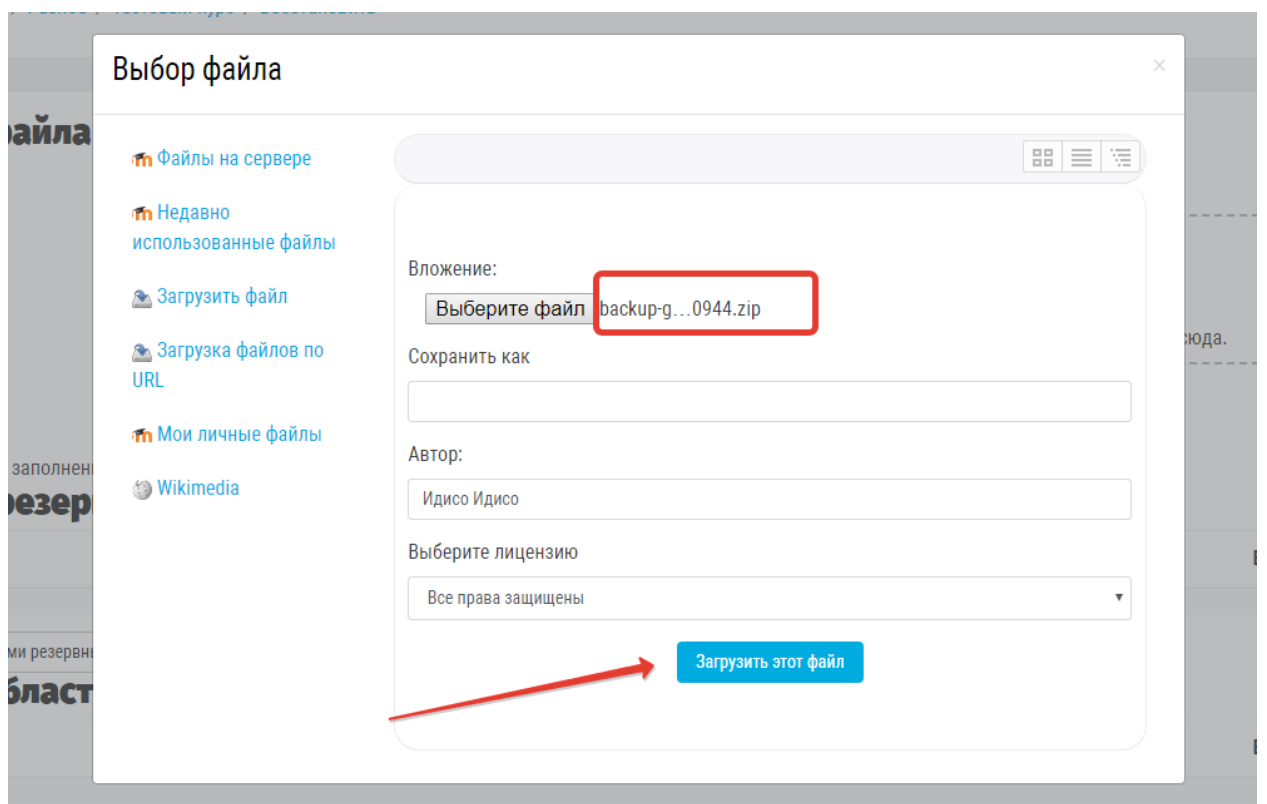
Выбор файла

×

Файлы на сервере

Недавно использованные файлы

Загрузить файл

Загрузка файлов по URL

Мои личные файлы

Wikimedia

Вложение:

Выберите файл backup-g…0944.zip

Сохранить как

Автор:

Идисо Идисо

Выберите лицензию

Все права защищены

Загрузить этот файл

айла

сюда.

заполнен

резер

ми резервн

бласт